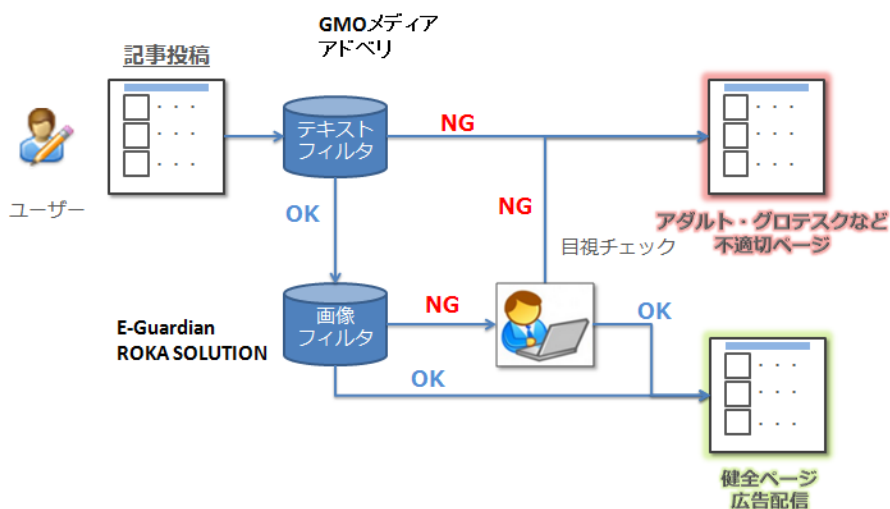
GMOメディア
アドベリ

記事投稿

・・・
・・・
・・・

ユーザー

テキスト
フィルタ

NG

・・・
・・・
・・・

NG

OK

アダルト・グロテスクなど
不適切ページ

目視チェック

画像
フィルタ

NG

OK

E-Guardian
ROKA SOLUTION

OK

・・・
・・・
・・・

健全ページ
広告配信